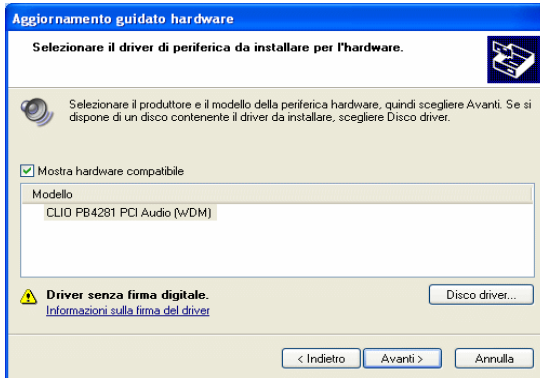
Aggiornamento guidato hardware

Selezionare il driver di periferica da installare per l'hardware.

Selezionare il produttore e il modello della periferica hardware, quindi scegliere Avanti. Se si dispone di un disco contenente il driver da installare, scegliere Disco driver.

Mostra hardware compatibile

Modello

CLIO PB4281 PCI Audio (WDM)

Driver senza firma digitale.

Informazioni sulla firma del driver

Disco driver...

< Indietro

Avanti >

Annulla